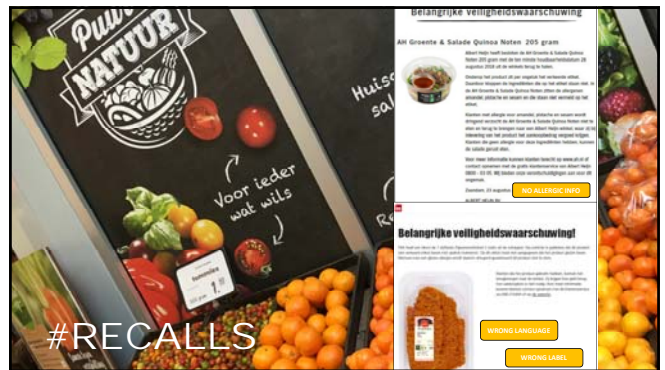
Puur NATUUR

Voor ieder wat wils

Huise sal

Belangrijke veiligheidswaarschuwing

AH Groente & Salade Quinoa Noten 205 gram

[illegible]

NO ALLERGIC INFO

Belangrijke veiligheidswaarschuwing!

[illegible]

WRONG LANGUAGE

WRONG LABEL

#RECALLS